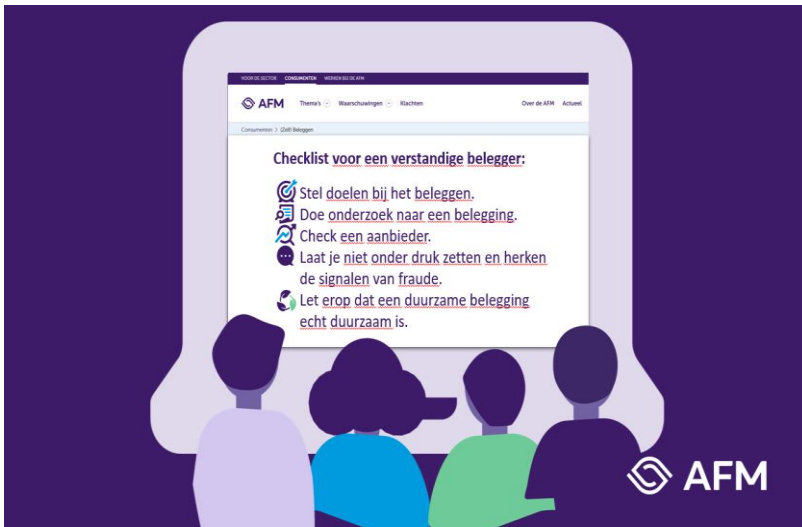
VOOR DE SECTOR CONSUMENTEN WERKEN BIJ DE AFM

AFM Thema's Waarschuwingen Klachten Over de AFM Actueel

Consumenten > (Zelf) Beleggen

Checklist voor een verstandige belegger:

Stel doelen bij het beleggen.
Doe onderzoek naar een belegging.
Check een aanbieder.
Laat je niet onder druk zetten en herken de signalen van fraude.
Let erop dat een duurzame belegging echt duurzaam is.

AFM